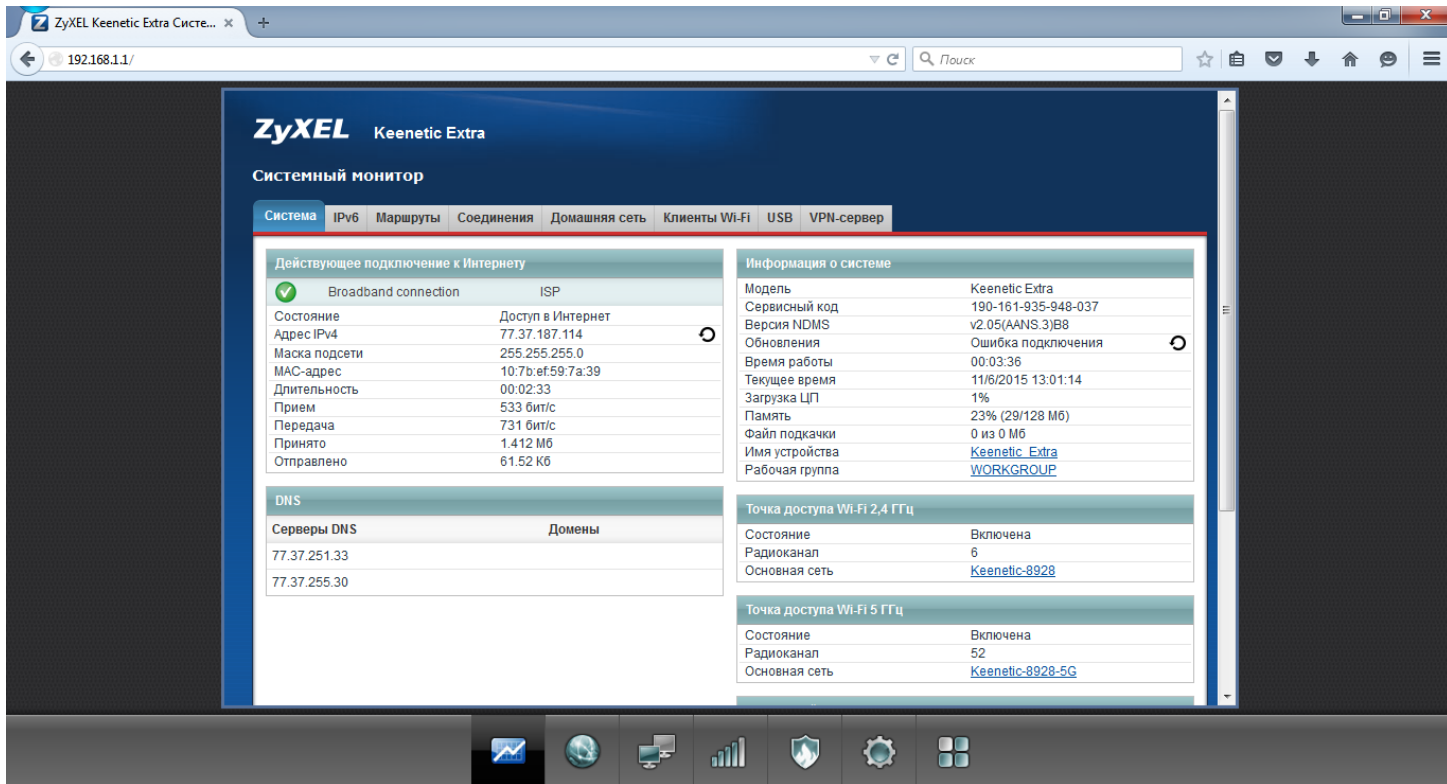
ZyXEL Keenetic Extra Систе... ×
+

192.168.1.1/
Поиск

ZyXEL Keenetic Extra

Системный монитор

Система | IPv6 | Маршруты | Соединения | Домашняя сеть | Клиенты Wi-Fi | USB | VPN-сервер

Действующее подключение к Интернету

| Broadband connection | ISP |
|---|---|
| Состояние | Доступ в Интернет |
| Адрес IPv4 | 77.37.187.114 |
| Маска подсети | 255.255.255.0 |
| MAC-адрес | 10:7b:ef:59:7a:39 |
| Длительность | 00:02:33 |
| Прием | 533 бит/с |
| Передача | 731 бит/с |
| Принято | 1.412 Мб |
| Отправлено | 61.52 Кб |

DNS

| Серверы DNS | Домены |
|---|---|
| 77.37.251.33 | |
| 77.37.255.30 | |

Информация о системе

| Модель | Keenetic Extra |
|---|---|
| Сервисный код | 190-161-935-948-037 |
| Версия NDMS | v2.05(AANS.3)B8 |
| Обновления | Ошибка подключения |
| Время работы | 00:03:36 |
| Текущее время | 11/6/2015 13:01:14 |
| Загрузка ЦП | 1% |
| Память | 23% (29/128 Мб) |
| Файл подкачки | 0 из 0 Мб |
| Имя устройства | Keenetic_Extra |
| Рабочая группа | WORKGROUP |

Точка доступа Wi-Fi 2,4 ГГц

| Состояние | Включена |
|---|---|
| Радиоканал | 6 |
| Основная сеть | Keenetic-8928 |

Точка доступа Wi-Fi 5 ГГц

| Состояние | Включена |
|---|---|
| Радиоканал | 52 |
| Основная сеть | Keenetic-8928-5G |